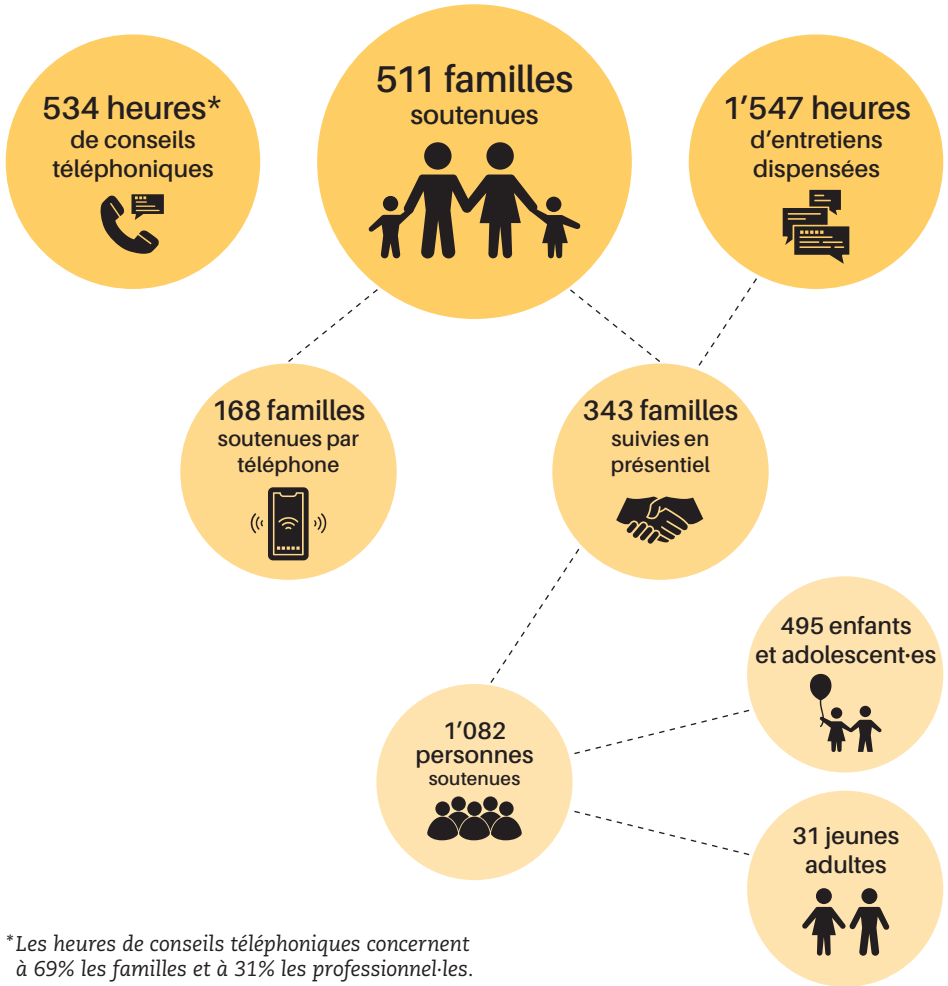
534 heures*
de conseils téléphoniques

511 familles
soutenues

1’547 heures
d’entretiens dispensées

168 familles
soutenues par téléphone

343 familles
suivies en présentiel

495 enfants
et adolescent·es

1’082
personnes
soutenues

31 jeunes
adultes

*Les heures de conseils téléphoniques concernent à 69% les familles et à 31% les professionnel·les.